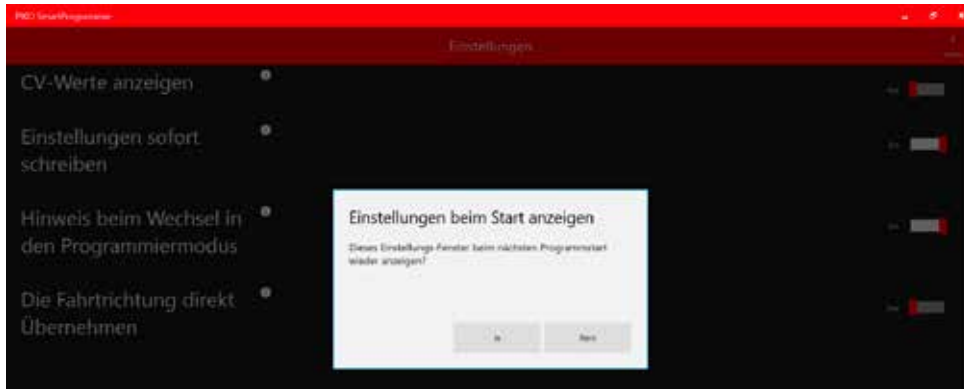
PIKO SmartProgrammer

Einstellungen

CV-Werte anzeigen

Einstellungen sofort schreiben

Hinweis beim Wechsel in den Programmiermodus

Die Fahrtrichtung direkt Übernehmen

Einstellungen beim Start anzeigen

Dieses Einstellungs-Fenster beim nächsten Programmstart wieder anzeigen?

Ja

Nein